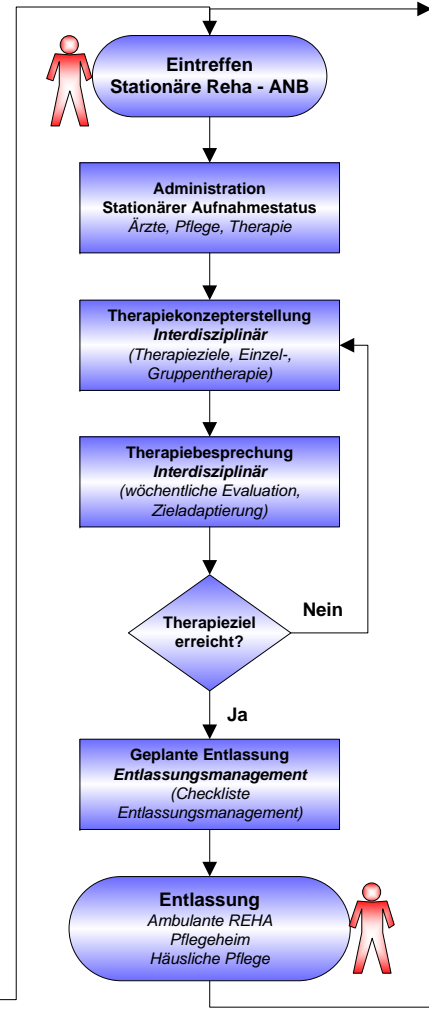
Eintreffen
Stationäre Reha - ANB

Administration
Stationärer Aufnahmestatus
Ärzte, Pflege, Therapie

Therapiekonzepterstellung
Interdisziplinär
(Therapieziele, Einzel-, Gruppentherapie)

Therapiebesprechung
Interdisziplinär
(wöchentliche Evaluation, Zieladaptierung)

Therapieziel erreicht?

Nein

Ja

Geplante Entlassung
Entlassungsmanagement
(Checkliste Entlassungsmanagement)

Entlassung
Ambulante REHA
Pflegeheim
Häusliche Pflege